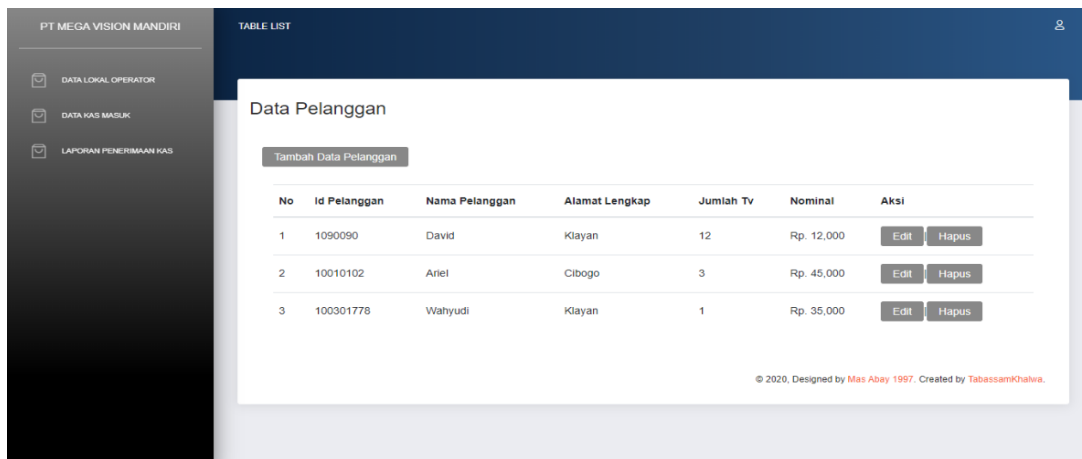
PT MEGA VISION MANDIRI

DATA LOKAL OPERATOR

DATA KAS MASUK

LAPORAN PENERIMAAN KAS

TABLE LIST

Data Pelanggan

Tambah Data Pelanggan

| No | Id Pelanggan | Nama Pelanggan | Alamat Lengkap | Jumlah Tv | Nominal | Aksi |
|---|---|---|---|---|---|---|
| 1 | 1090090 | David | Klayan | 12 | Rp. 12,000 | Edit Hapus |
| 2 | 10010102 | Ariel | Cibogo | 3 | Rp. 45,000 | Edit Hapus |
| 3 | 100301778 | Wahyudi | Klayan | 1 | Rp. 35,000 | Edit Hapus |

© 2020, Designed by Mas Abay 1997. Created by TabassamKhalwa.